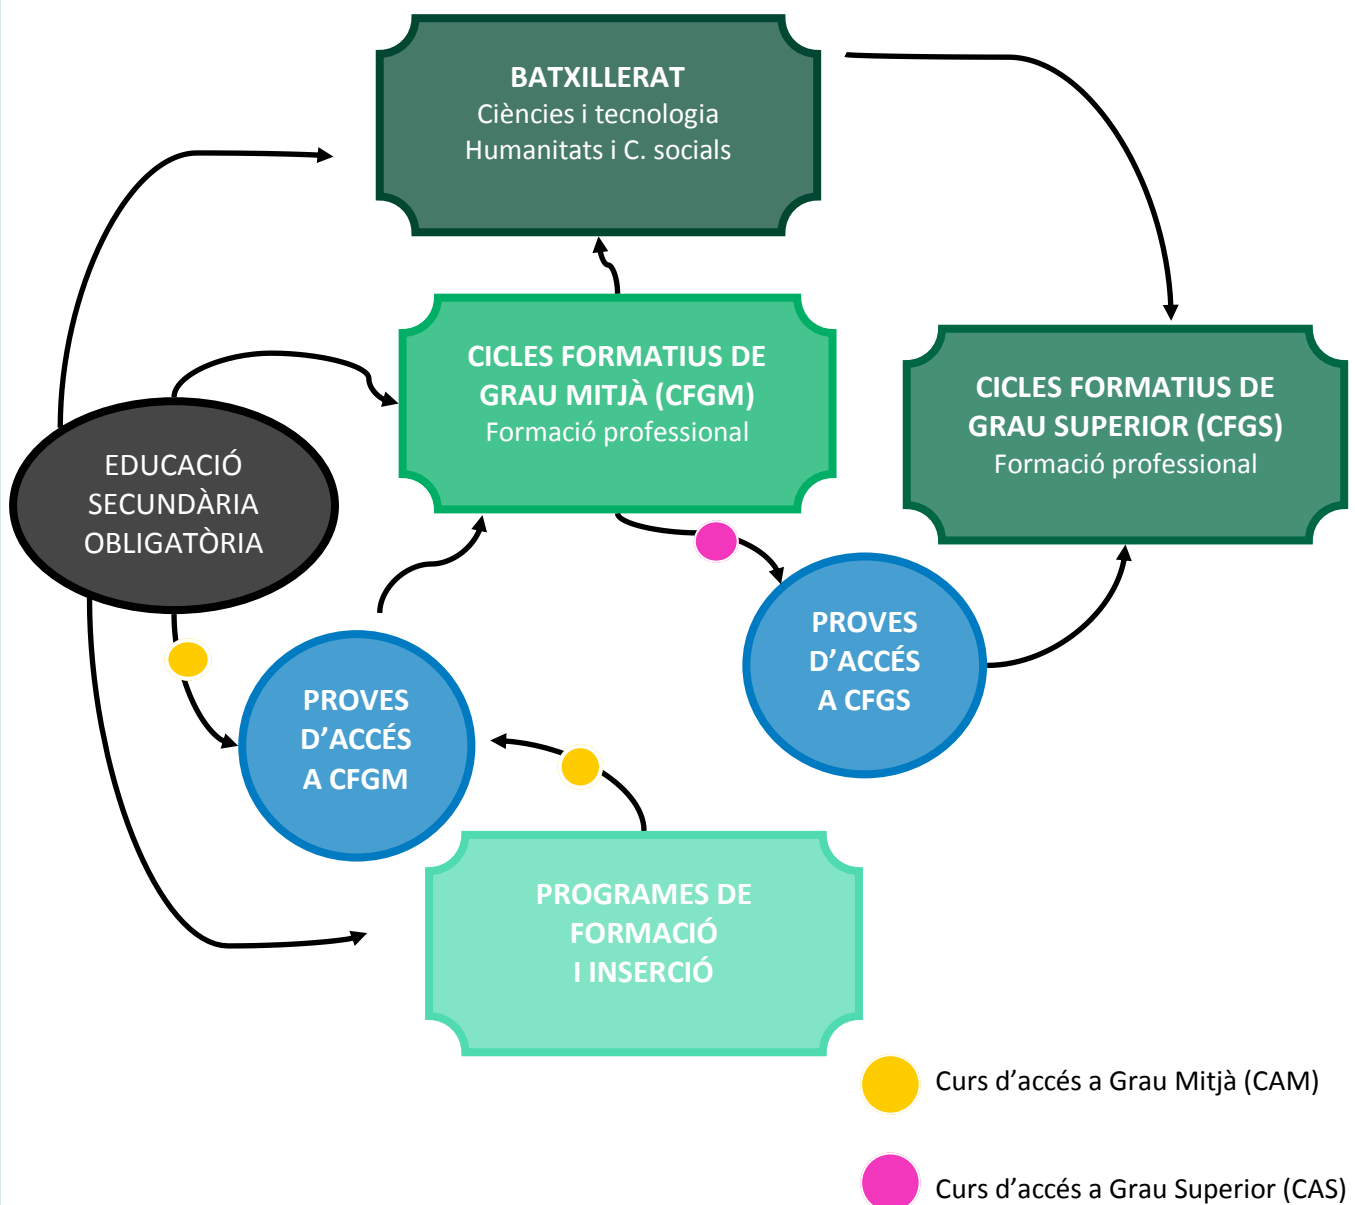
BATXILLERAT
Ciències i tecnologia
Humanitats i C. socials

CICLES FORMATIUS DE GRAU MITJÀ (CFGM)
Formació professional

CICLES FORMATIUS DE GRAU SUPERIOR (CFGS)
Formació professional

EDUCACIÓ SECUNDÀRIA OBLIGATÒRIA

PROVES D'ACCÉS A CFGS

PROVES D'ACCÉS A CFGM

PROGRAMES DE FORMACIÓ I INSERCIÓ

Curs d'accés a Grau Mitjà (CAM)

Curs d'accés a Grau Superior (CAS)